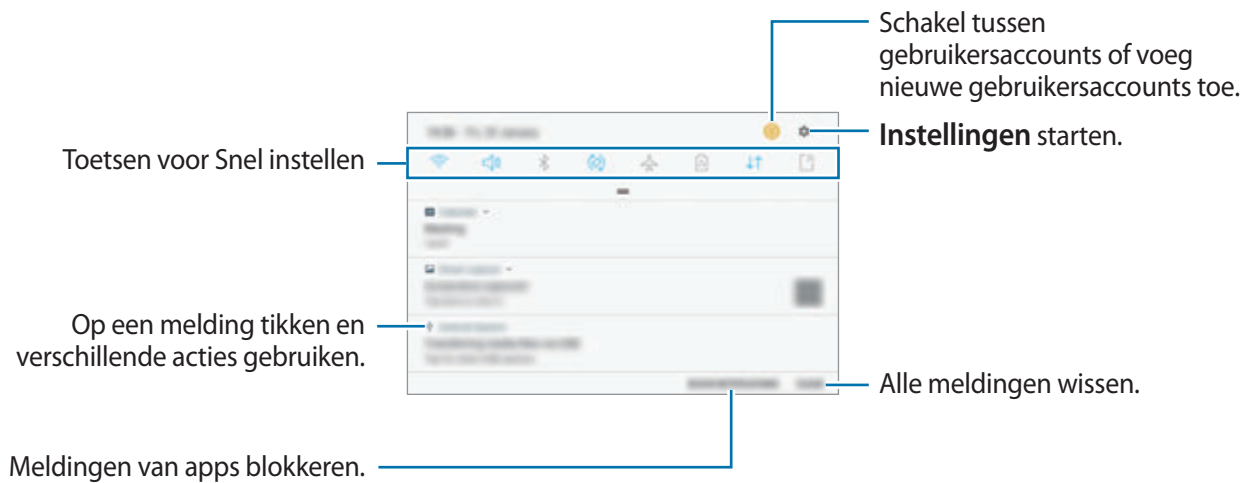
Schakel tussen gebruikersaccounts of voeg nieuwe gebruikersaccounts toe.

**Instellingen** starten.

Toetsen voor Snel instellen

Op een melding tikken en verschillende acties gebruiken.

Alle meldingen wissen.

Meldingen van apps blokkeren.